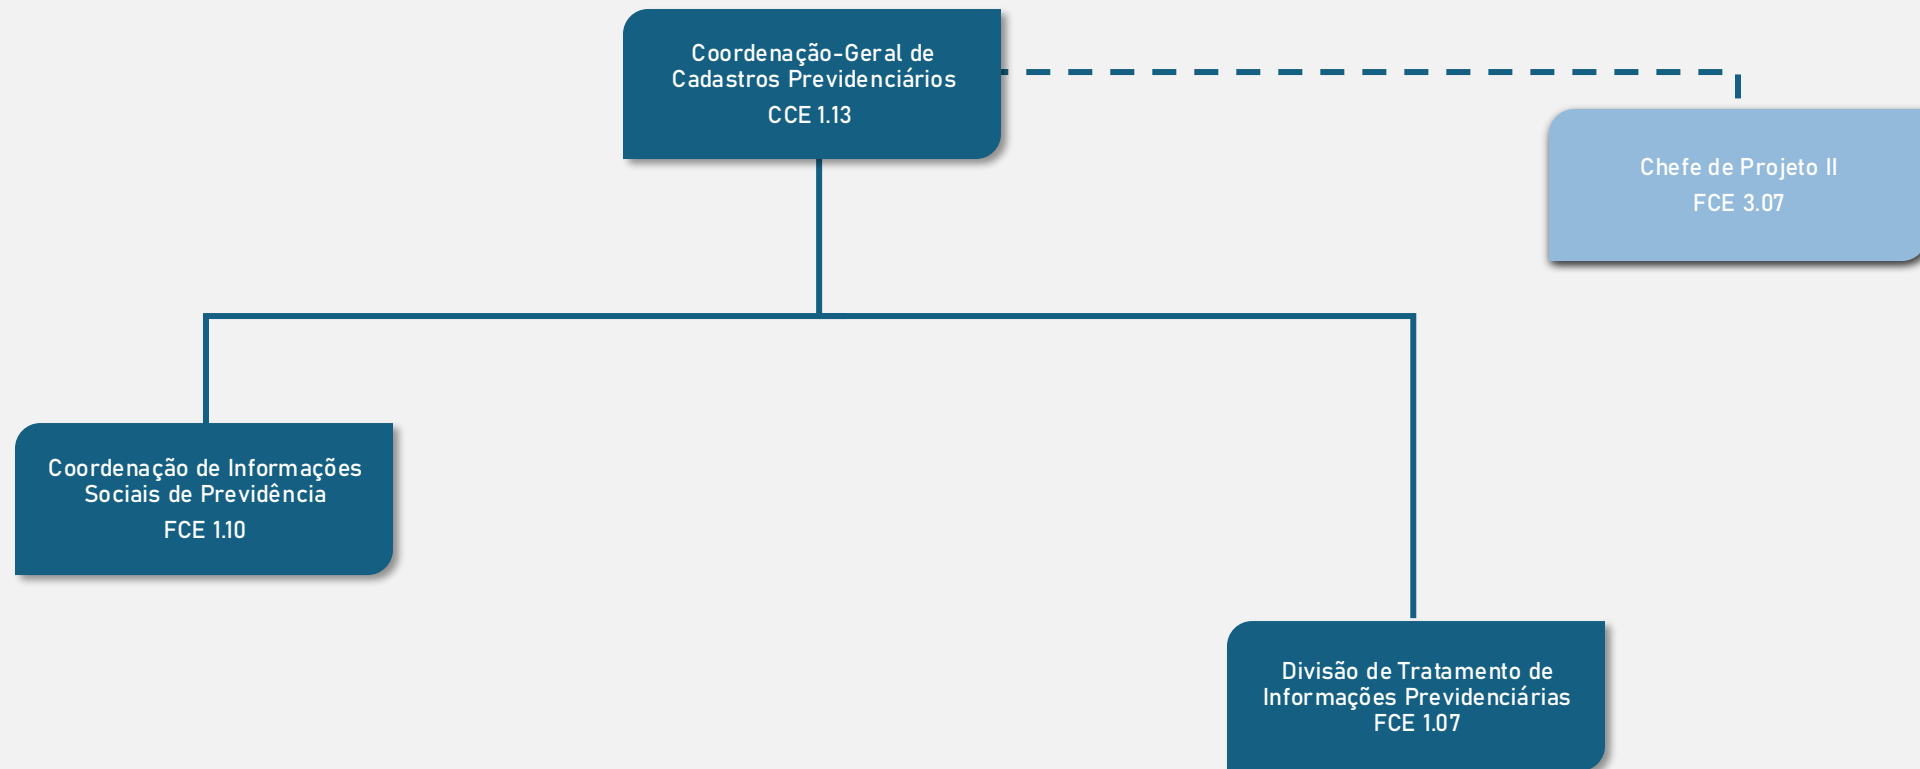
Coordenação-Geral de Cadastros Previdenciários
CCE 1.13

Chefe de Projeto II
FCE 3.07

Coordenação de Informações Sociais de Previdência
FCE 1.10

Divisão de Tratamento de Informações Previdenciárias
FCE 1.07